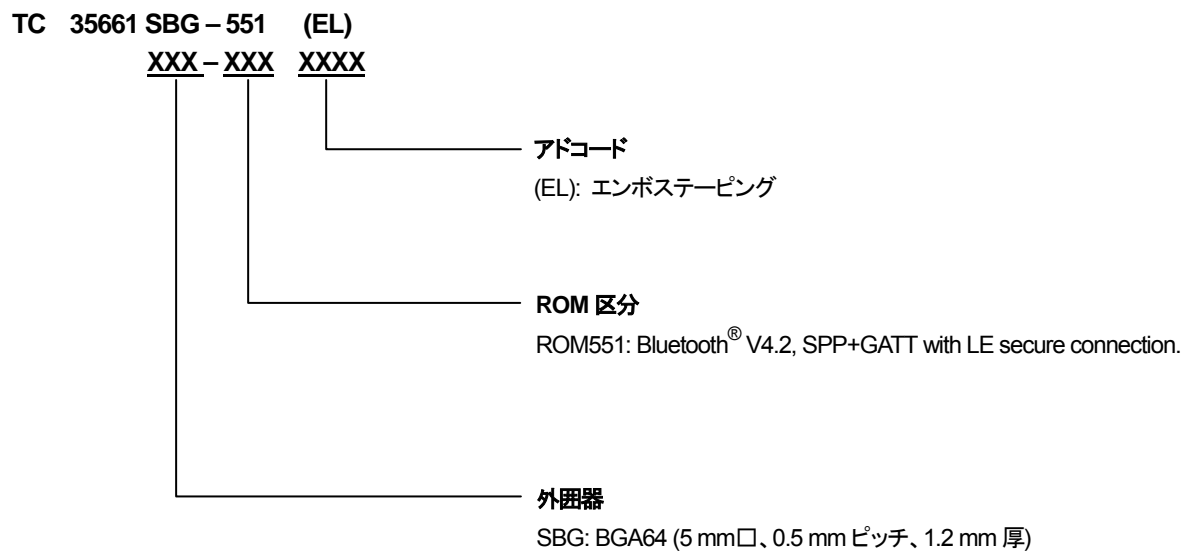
TC 35661 SBG – 551 (EL)

XXX – XXX XXXX

アドコード

(EL): エンボステーピング

ROM 区分

ROM551: Bluetooth$^{®}$ V4.2, SPP+GATT with LE secure connection.

外囲器

SBG: BGA64 (5 mm□、0.5 mm ピッチ、1.2 mm 厚)